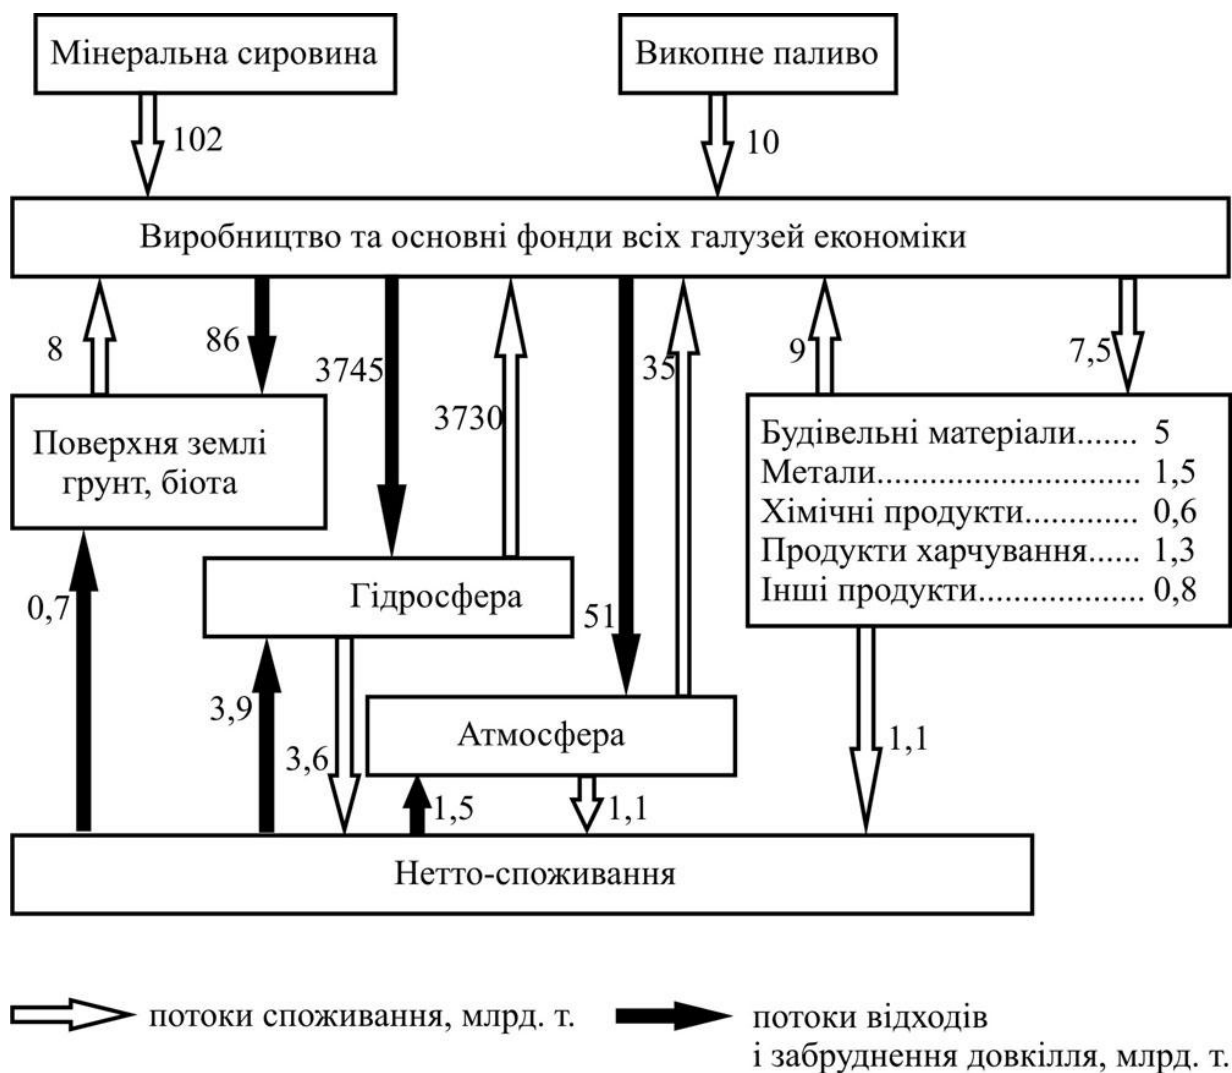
Мінеральна сировина

Викопне паливо

102

10

Виробництво та основні фонди всіх галузей економіки

8

86

3745

3730

35

9

7,5

Поверхня землі грунт, біота

Будівельні матеріали....... 5
Метали.............................. 1,5
Хімічні продукти............ 0,6
Продукти харчування...... 1,3
Інші продукти.................. 0,8

0,7

Гідросфера

51

3,9

3,6

Атмосфера

1,1

1,5

1,1

Нетто-споживання

потоки споживання, млрд. т.

потоки відходів і забруднення довкілля, млрд. т.